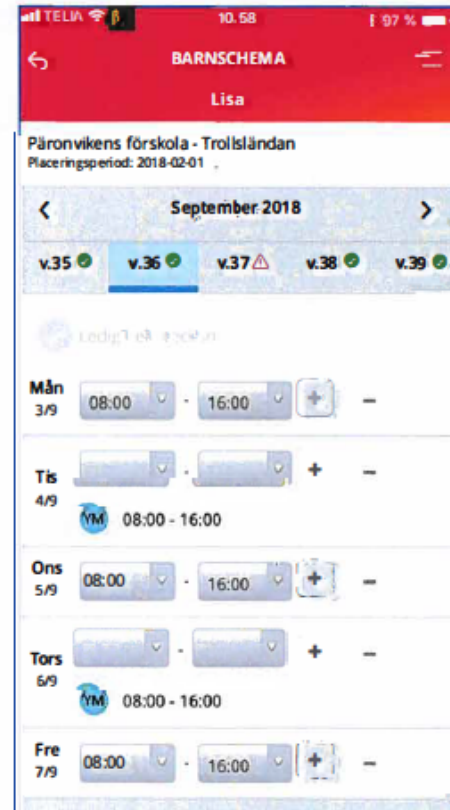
TELIA 10.58 97 %

BARNSCHEMA
Lisa

Päronvikens förskola - Trollsländan
Placeringsperiod: 2018-02-01

September 2018

v.35 v.36 v.37 v.38 v.39

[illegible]

Mån 3/9 08:00 - 16:00 + −

Tis 4/9 - + −
YM 08:00 - 16:00

Ons 5/9 08:00 - 16:00 + −

Tors 6/9 - + −
YM 08:00 - 16:00

Fre 7/9 08:00 - 16:00 + −